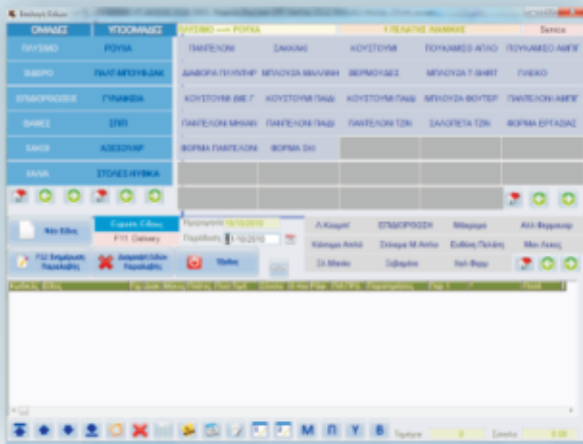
Επιλογή Είδους

ΟΜΑΔΕΣ | ΥΠΟΟΜΑΔΕΣ | ΠΛΥΣΙΜΟ ---> ΡΟΥΧΑ | Y ΠΕΛΑΤΗΣ ΛΙΑΝΙΚΗΣ | Service

ΠΛΥΣΙΜΟ | ΡΟΥΧΑ
ΣΙΔΕΡΟ | ΠΑΛΤΑ ΜΠΟΥΦΑΝ
ΕΠΙΔΙΟΡΘΩΣΕΙΣ | ΓΥΝΑΙΚΕΙΑ
ΒΑΦΕΣ | ΣΠΙΤΙ
ΣΑΚΟΙ | ΑΞΕΣΟΥΑΡ
ΑΛΛΑ | ΣΤΟΛΕΣ ΑΝΔΡΙΚΑ

ΠΑΝΤΕΛΟΝΙ | ΣΑΚΑΚΙ | ΚΟΥΣΤΟΥΜΙ | ΠΟΥΚΑΜΙΣΟ ΑΠΛΟ | ΠΟΥΚΑΜΙΣΟ ΑΜΠ
ΔΙΑΦΟΡΑ ΠΛΥΝΤΗΡ | ΜΠΛΟΥΖΑ ΜΑΛΛΙΝΗ | ΘΕΡΜΟΙΔΕΣ | ΜΠΛΟΥΖΑ T-SHIRT | ΓΙΛΕΚΟ
ΚΟΥΣΤΟΥΜΙ ΜΕ Γ | ΚΟΥΣΤΟΥΜΙ ΠΑΙΔ | ΚΟΥΣΤΟΥΜΙ ΠΑΙΔ | ΜΠΛΟΥΖΑ ΦΟΥΤΕΡ | ΠΑΝΤΕΛΟΝΙ ΑΜΠ
ΠΑΝΤΕΛΟΝΙ ΜΗΧΑΝ | ΠΑΝΤΕΛΟΝΙ ΠΑΙΔΙ | ΠΑΝΤΕΛΟΝΙ ΤΖΙΝ | ΣΑΛΟΠΕΤΑ ΤΖΙΝ | ΦΟΡΜΑ ΕΡΓΑΣΙΑΣ
ΦΟΡΜΑ ΠΑΝΤΕΛΟΝΙ | ΦΟΡΜΑ ΣΙΟ

Νέο Είδος | Εύρεση Είδους | F11 Delivery | Παραλαβή 10/10/2010 | Παράδοση 11/10/2010

Λ.Καιρού | ΕΠΙΔΙΟΡΘΩΣΗ | Μάκρεμα | Αλλ.Φερμουαρ
Κόντεμα Απλό | Στένεμα Μ.Απλο | Ευθεία Πελάτη | Μικ.Λεκές
Στ.Μανίκι | Ξήλωμα | Ισιό Φερμ

F12 Εκτύπωση Παραλαβής | Διαγραφή Είδους Παραλαβής | Ακύρο

Κωδικός Είδος | Ομ Ωρας Μικτή Πλάτος Ποσ Ραπ | Σύνολο | Ο.Μεγ.Ρούχ | ΠΑΡ/ΦΠΑ | Παρατηρήσεις | Ράφι 1

M | Π | Y | B | Τεμάχια | 0 | Σύνολο | 0.00